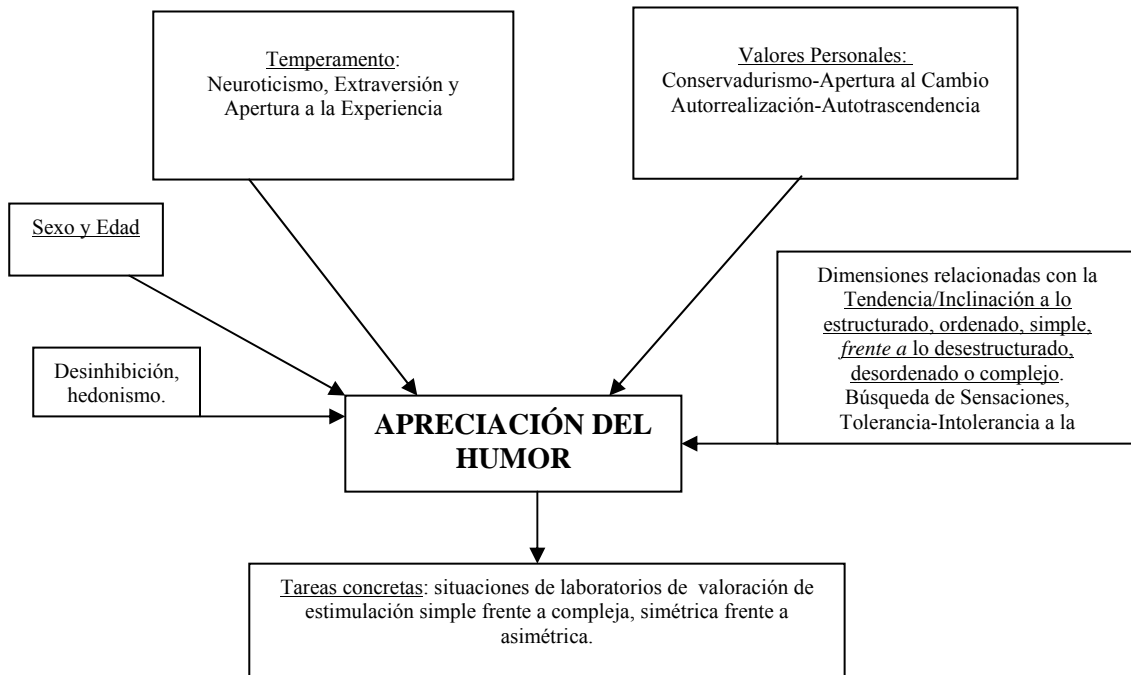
Temperamento:
Neuroticismo, Extraversión y Apertura a la Experiencia

Valores Personales:
Conservadurismo-Apertura al Cambio
Autorrealización-Autotrascendencia

Sexo y Edad

Dimensiones relacionadas con la Tendencia/Inclinación a lo estructurado, ordenado, simple, frente a lo desestructurado, desordenado o complejo. Búsqueda de Sensaciones, Tolerancia-Intolerancia a la

Desinhibición, hedonismo.

APRECIACIÓN DEL HUMOR

Tareas concretas: situaciones de laboratorios de valoración de estimulación simple frente a compleja, simétrica frente a asimétrica.